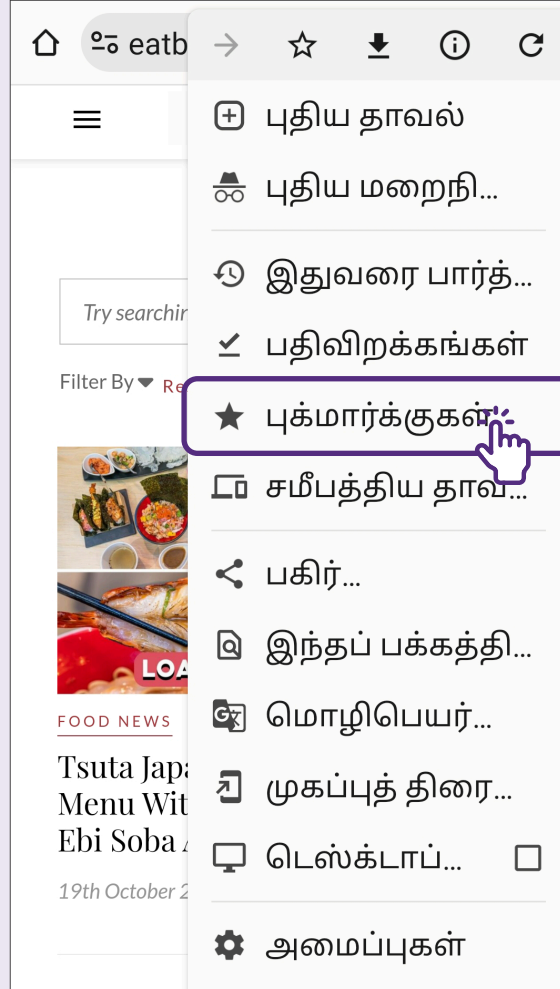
eatb

புதிய தாவல்

புதிய மறைநி...

இதுவரை பார்த்...

பதிவிறக்கங்கள்

புக்மார்க்குகள்

சமீபத்திய தாவ...

பகிர்...

இந்தப் பக்கத்தி...

மொழிபெயர்...

முகப்புத் திரை...

டெஸ்க்டாப்...

அமைப்புகள்

Try searchi

Filter By Re

LOA

FOOD NEWS

Tsuta Japa Menu Wit Ebi Soba

19th October 2